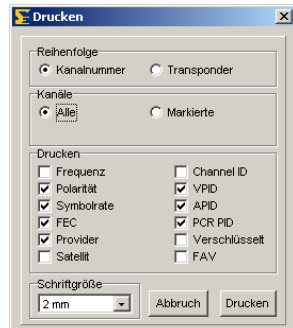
Drucken

Reihenfolge
Kanalnummer
Transponder

Kanäle
Alle
Markierte

Drucken
Frequenz
Polarität
Symbolrate
FEC
Provider
Satellit
Channel ID
VPID
APID
PCR PID
Verschlüsselt
FAV

Schriftgröße
2 mm
Abbruch
Drucken